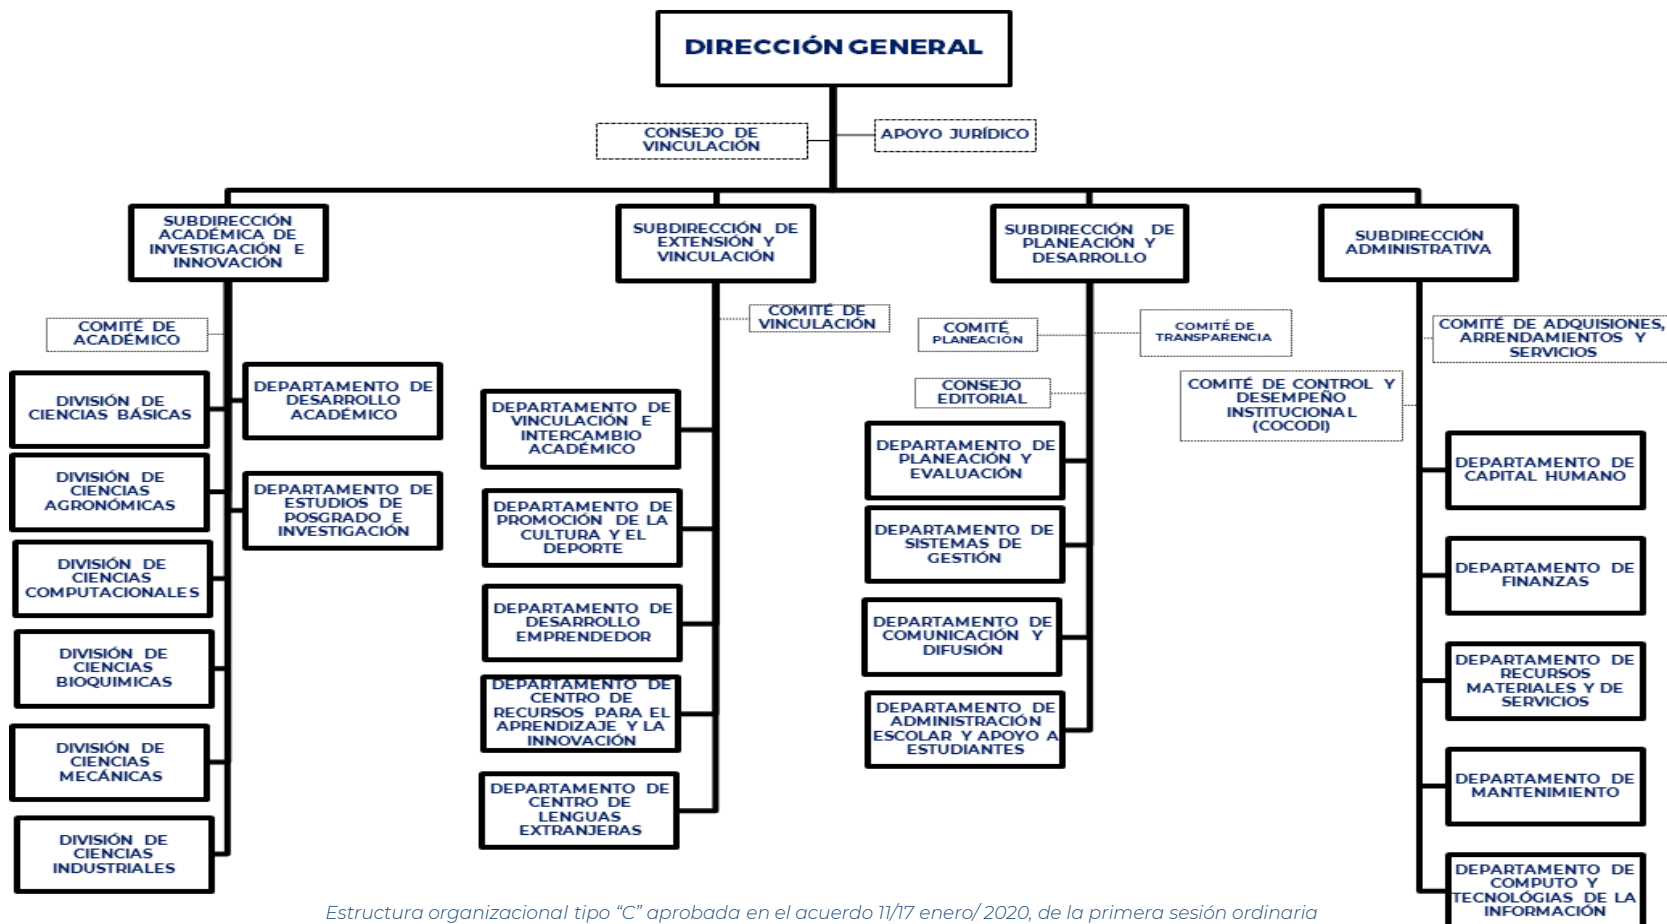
DIRECCIÓN GENERAL

CONSEJO DE VINCULACIÓN

APOYO JURÍDICO

SUBDIRECCIÓN ACADÉMICA DE INVESTIGACIÓN E INNOVACIÓN

COMITÉ DE ACADÉMICO

DIVISIÓN DE CIENCIAS BÁSICAS

DIVISIÓN DE CIENCIAS AGRONÓMICAS

DIVISIÓN DE CIENCIAS COMPUTACIONALES

DIVISIÓN DE CIENCIAS BIOQUIMICAS

DIVISIÓN DE CIENCIAS MECÁNICAS

DIVISIÓN DE CIENCIAS INDUSTRIALES

DEPARTAMENTO DE DESARROLLO ACADÉMICO

DEPARTAMENTO DE ESTUDIOS DE POSGRADO E INVESTIGACIÓN

SUBDIRECCIÓN DE EXTENSIÓN Y VINCULACIÓN

COMITÉ DE VINCULACIÓN

DEPARTAMENTO DE VINCULACIÓN E INTERCAMBIO ACADÉMICO

DEPARTAMENTO DE PROMOCIÓN DE LA CULTURA Y EL DEPORTE

DEPARTAMENTO DE DESARROLLO EMPRENDEDOR

DEPARTAMENTO DE CENTRO DE RECURSOS PARA EL APRENDIZAJE Y LA INNOVACIÓN

DEPARTAMENTO DE CENTRO DE LENGUAS EXTRANJERAS

SUBDIRECCIÓN DE PLANEACIÓN Y DESARROLLO

COMITÉ PLANEACIÓN

COMITÉ DE TRANSPARENCIA

CONSEJO EDITORIAL

COMITÉ DE CONTROL Y DESEMPEÑO INSTITUCIONAL (COCODI)

DEPARTAMENTO DE PLANEACIÓN Y EVALUACIÓN

DEPARTAMENTO DE SISTEMAS DE GESTIÓN

DEPARTAMENTO DE COMUNICACIÓN Y DIFUSIÓN

DEPARTAMENTO DE ADMINISTRACIÓN ESCOLAR Y APOYO A ESTUDIANTES

SUBDIRECCIÓN ADMINISTRATIVA

COMITÉ DE ADQUISIONES, ARRENDAMIENTOS Y SERVICIOS

DEPARTAMENTO DE CAPITAL HUMANO

DEPARTAMENTO DE FINANZAS

DEPARTAMENTO DE RECURSOS MATERIALES Y DE SERVICIOS

DEPARTAMENTO DE MANTENIMIENTO

DEPARTAMENTO DE COMPUTO Y TECNOLÓGIAS DE LA INFORMACIÓN

Estructura organizacional tipo “C” aprobada en el acuerdo 11/17 enero/ 2020, de la primera sesión ordinaria